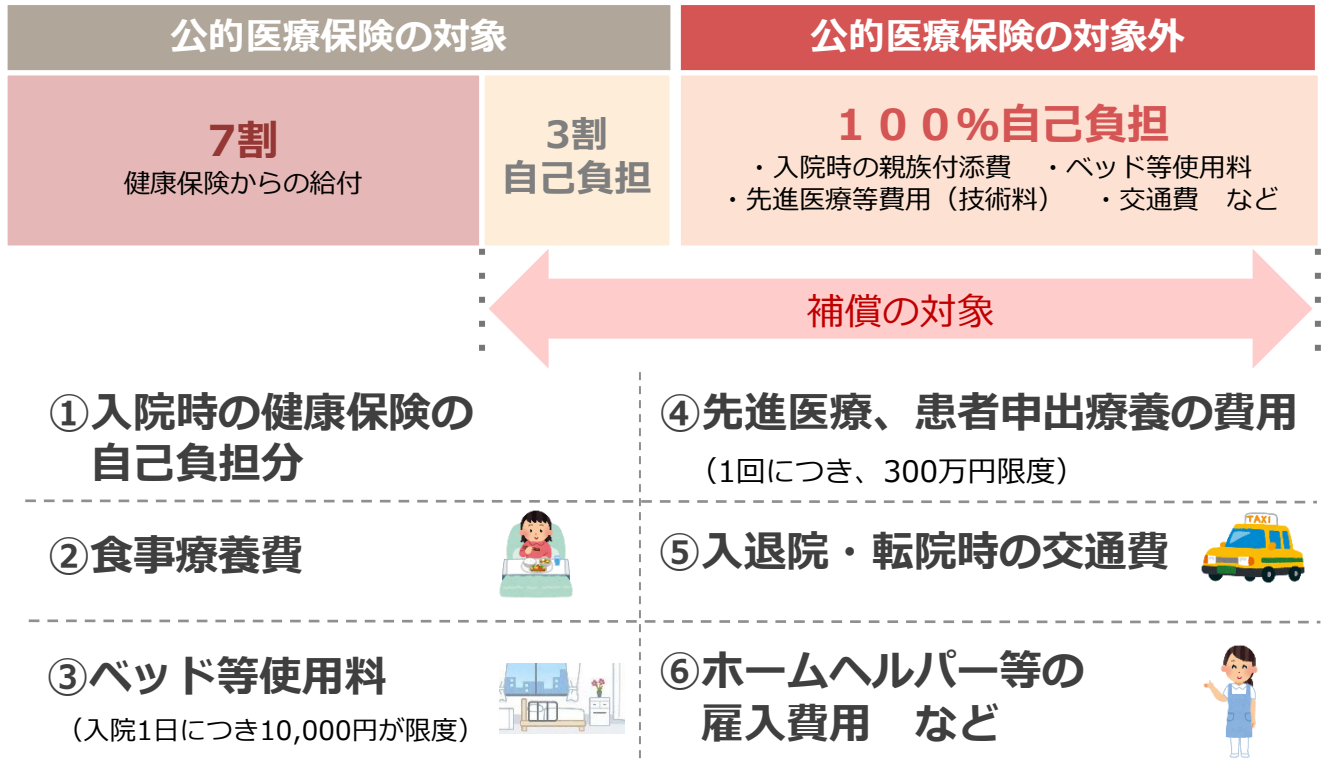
公的医療保険の対象

公的医療保険の対象外

7割
健康保険からの給付

3割
自己負担

１００%自己負担
・入院時の親族付添費　・ベッド等使用料
・先進医療等費用（技術料）　・交通費　など

補償の対象

①入院時の健康保険の自己負担分

②食事療養費

③ベッド等使用料
（入院1日につき10,000円が限度）

④先進医療、患者申出療養の費用
（1回につき、300万円限度）

⑤入退院・転院時の交通費

TAXI

⑥ホームヘルパー等の雇入費用　など